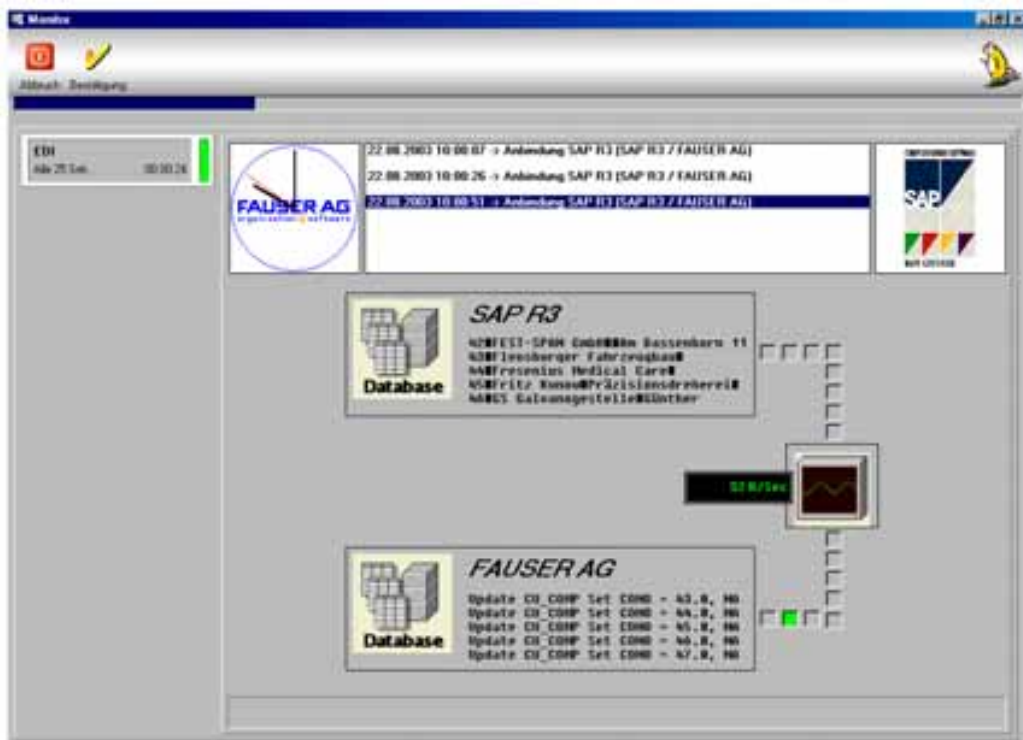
Monitor

Abbruch Bestätigung

EDI
Alle 25 Sek 00:00:26

FAUSER AG
organisation software

22.08.2003 10:00:07 -> Anbindung SAP R3 [SAP R3 / FAUSER AG]
22.08.2003 10:00:26 -> Anbindung SAP R3 [SAP R3 / FAUSER AG]
22.08.2003 10:00:51 -> Anbindung SAP R3 [SAP R3 / FAUSER AG]

SAP

Database
SAP R3
42■FEST-SPAN GmbH■■Am Bassenborn 11
43■Flensburger Fahrzeugbau■
44■Fresenius Medical Care■
45■Fritz Kunow■Präzisionsdreherei■
46■GS Galvanogestelle■Günther

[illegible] KB/Sec

Database
FAUSER AG
Update CU_COMP Set COMO = 43.0, MA
Update CU_COMP Set COMO = 44.0, MA
Update CU_COMP Set COMO = 45.0, MA
Update CU_COMP Set COMO = 46.0, MA
Update CU_COMP Set COMO = 47.0, MA